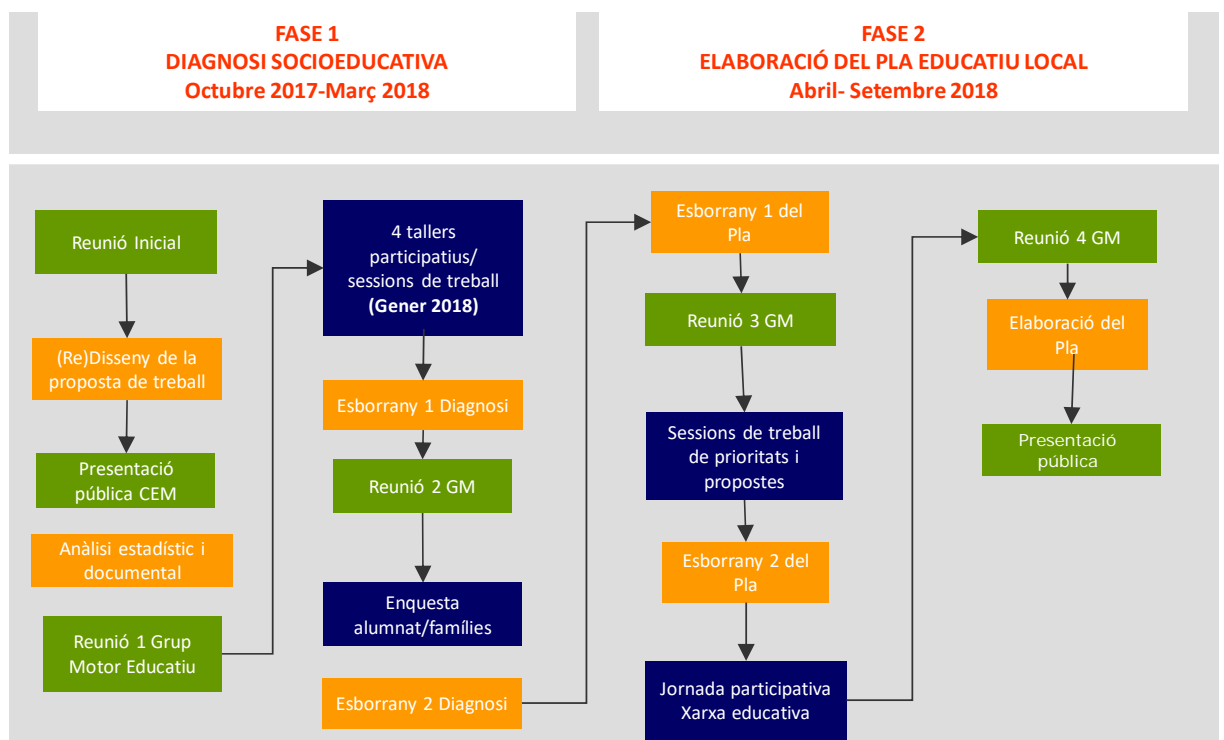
FASE 1
DIAGNOSI SOCIOEDUCATIVA
Octubre 2017-Març 2018

FASE 2
ELABORACIÓ DEL PLA EDUCATIU LOCAL
Abril- Setembre 2018

Reunió Inicial

(Re)Disseny de la proposta de treball

Presentació pública CEM

Anàlisi estadístic i documental

Reunió 1 Grup Motor Educatiu

4 tallers participatius/ sessions de treball (Gener 2018)

Esborrany 1 Diagnosi

Reunió 2 GM

Enquesta alumnat/famílies

Esborrany 2 Diagnosi

Esborrany 1 del Pla

Reunió 3 GM

Sessions de treball de prioritats i propostes

Esborrany 2 del Pla

Jornada participativa Xarxa educativa

Reunió 4 GM

Elaboració del Pla

Presentació pública